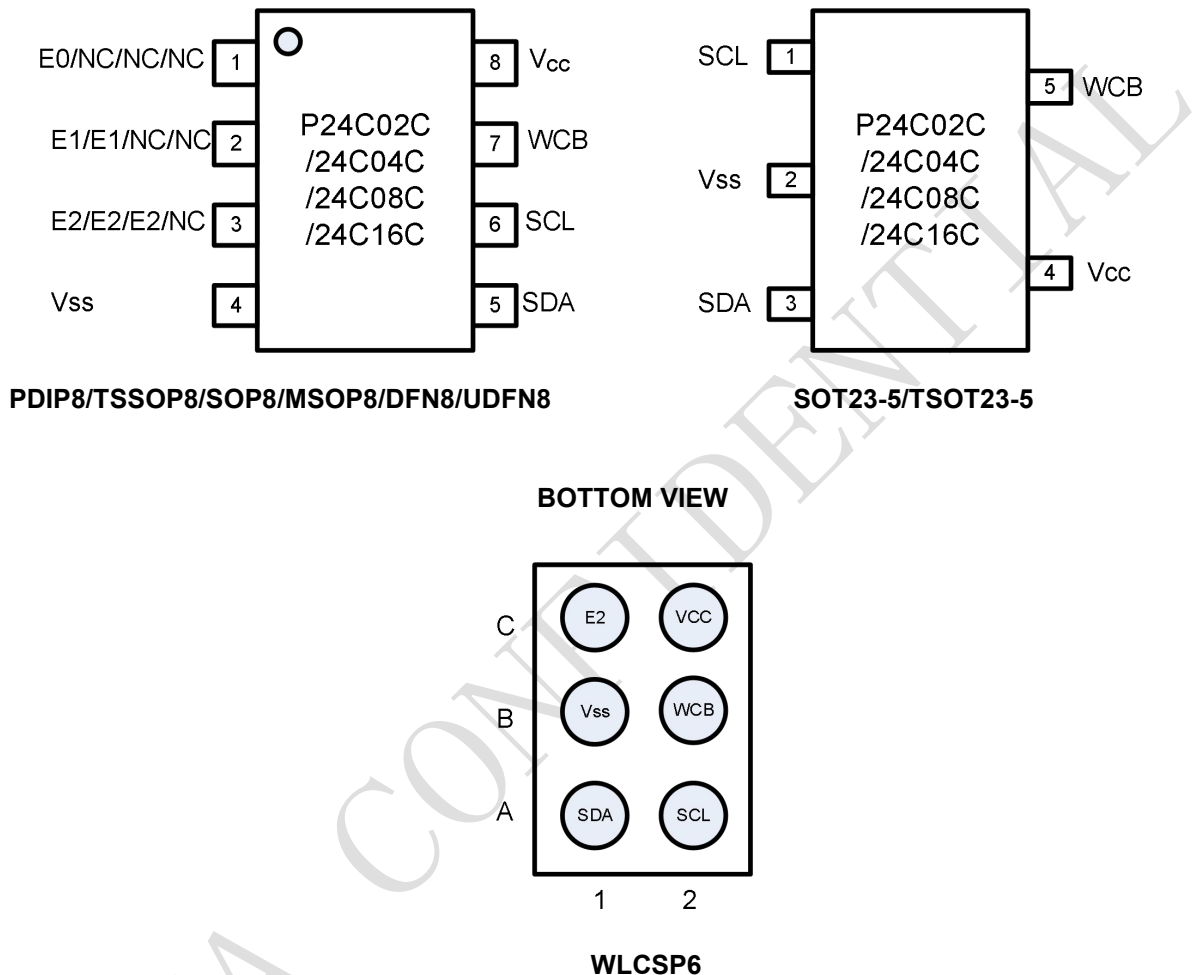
E0/NC/NC/NC 1
E1/E1/NC/NC 2
E2/E2/E2/NC 3
Vss 4

P24C02C
/24C04C
/24C08C
/24C16C

8 $V_{CC}$
7 WCB
6 SCL
5 SDA

PDIP8/TSSOP8/SOP8/MSOP8/DFN8/UDFN8

SCL 1
Vss 2
SDA 3

P24C02C
/24C04C
/24C08C
/24C16C

5 WCB
4 Vcc

SOT23-5/TSOT23-5

BOTTOM VIEW

C E2 VCC
B Vss WCB
A SDA SCL
1 2

WLCSP6

CONFIDENTIAL